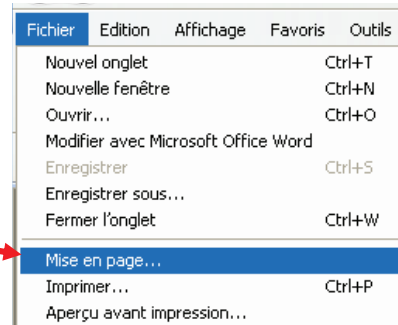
Fichier Edition Affichage Favoris Outils

Nouvel onglet Ctrl+T
Nouvelle fenêtre Ctrl+N
Ouvrir... Ctrl+O
Modifier avec Microsoft Office Word
Enregistrer Ctrl+S
Enregistrer sous...
Fermer l'onglet Ctrl+W
Mise en page...
Imprimer... Ctrl+P
Aperçu avant impression...